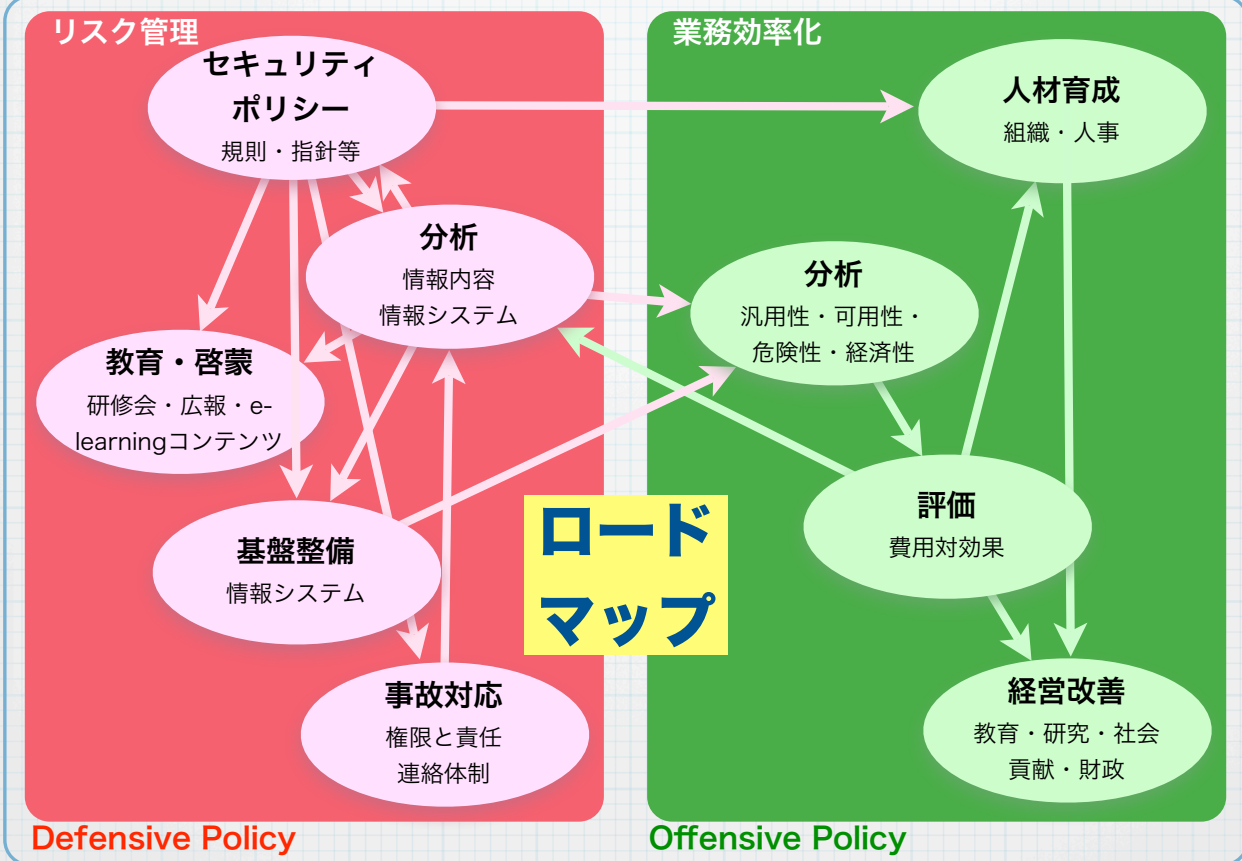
リスク管理

セキュリティ
ポリシー
規則・指針等

分析
情報内容
情報システム

教育・啓蒙
研修会・広報・e-learningコンテンツ

基盤整備
情報システム

事故対応
権限と責任
連絡体制

業務効率化

人材育成
組織・人事

分析
汎用性・可用性・
危険性・経済性

評価
費用対効果

経営改善
教育・研究・社会
貢献・財政

ロード
マップ

Defensive Policy

Offensive Policy